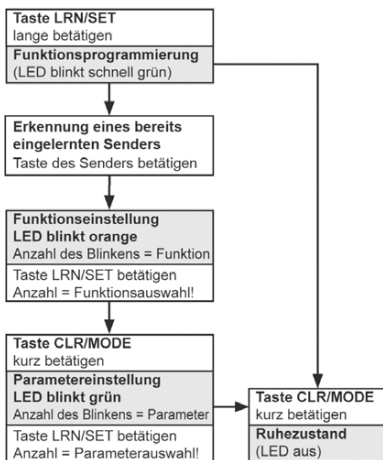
Taste LRN/SET
lange betätigen

Funktionsprogrammierung
(LED blinkt schnell grün)

Erkennung eines bereits eingelernten Senders
Taste des Senders betätigen

Funktionseinstellung
LED blinkt orange
Anzahl des Blinkens = Funktion

Taste LRN/SET betätigen
Anzahl = Funktionsauswahl!

Taste CLR/MODE
kurz betätigen

Parametereinstellung
LED blinkt grün
Anzahl des Blinkens = Parameter

Taste LRN/SET betätigen
Anzahl = Parameterauswahl!

Taste CLR/MODE
kurz betätigen

Ruhezustand
(LED aus)